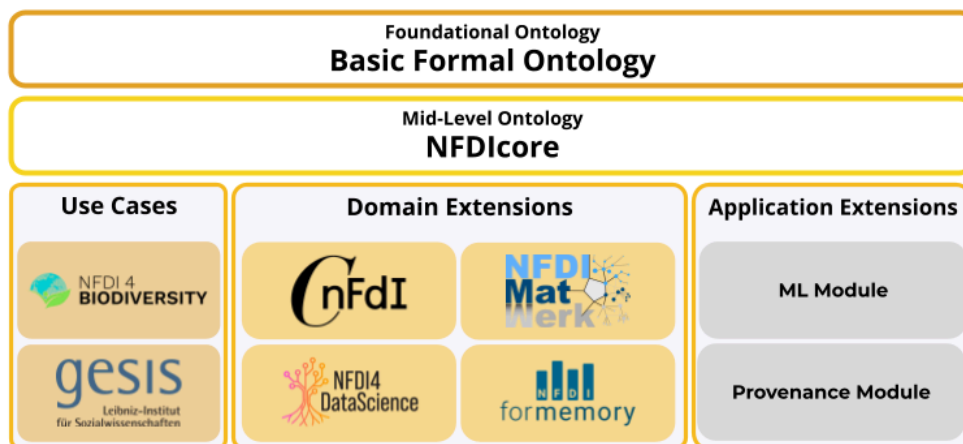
Foundational Ontology
Basic Formal Ontology

Mid-Level Ontology
NFDIcore

Use Cases

NFDI 4 BIODIVERSITY

gesis
Leibniz-Institut für Sozialwissenschaften

Domain Extensions

CnFdI

NFDI Mat Werk

NFDI4 DataScience

NFDI formemory

Application Extensions

ML Module

Provenance Module